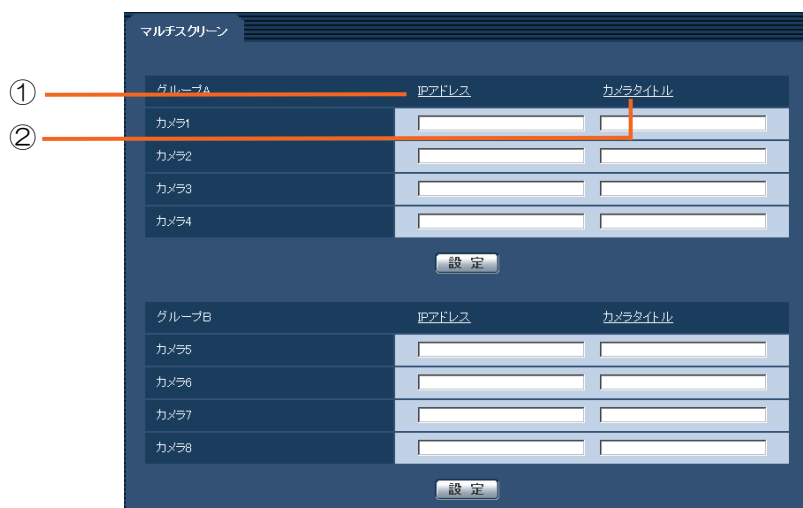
マルチスクリーン

①
②

| グループA | IPアドレス | カメラタイトル |
|---|---|---|
| カメラ1 | | |
| カメラ2 | | |
| カメラ3 | | |
| カメラ4 | | |

設 定

| グループB | IPアドレス | カメラタイトル |
|---|---|---|
| カメラ5 | | |
| カメラ6 | | |
| カメラ7 | | |
| カメラ8 | | |

設 定